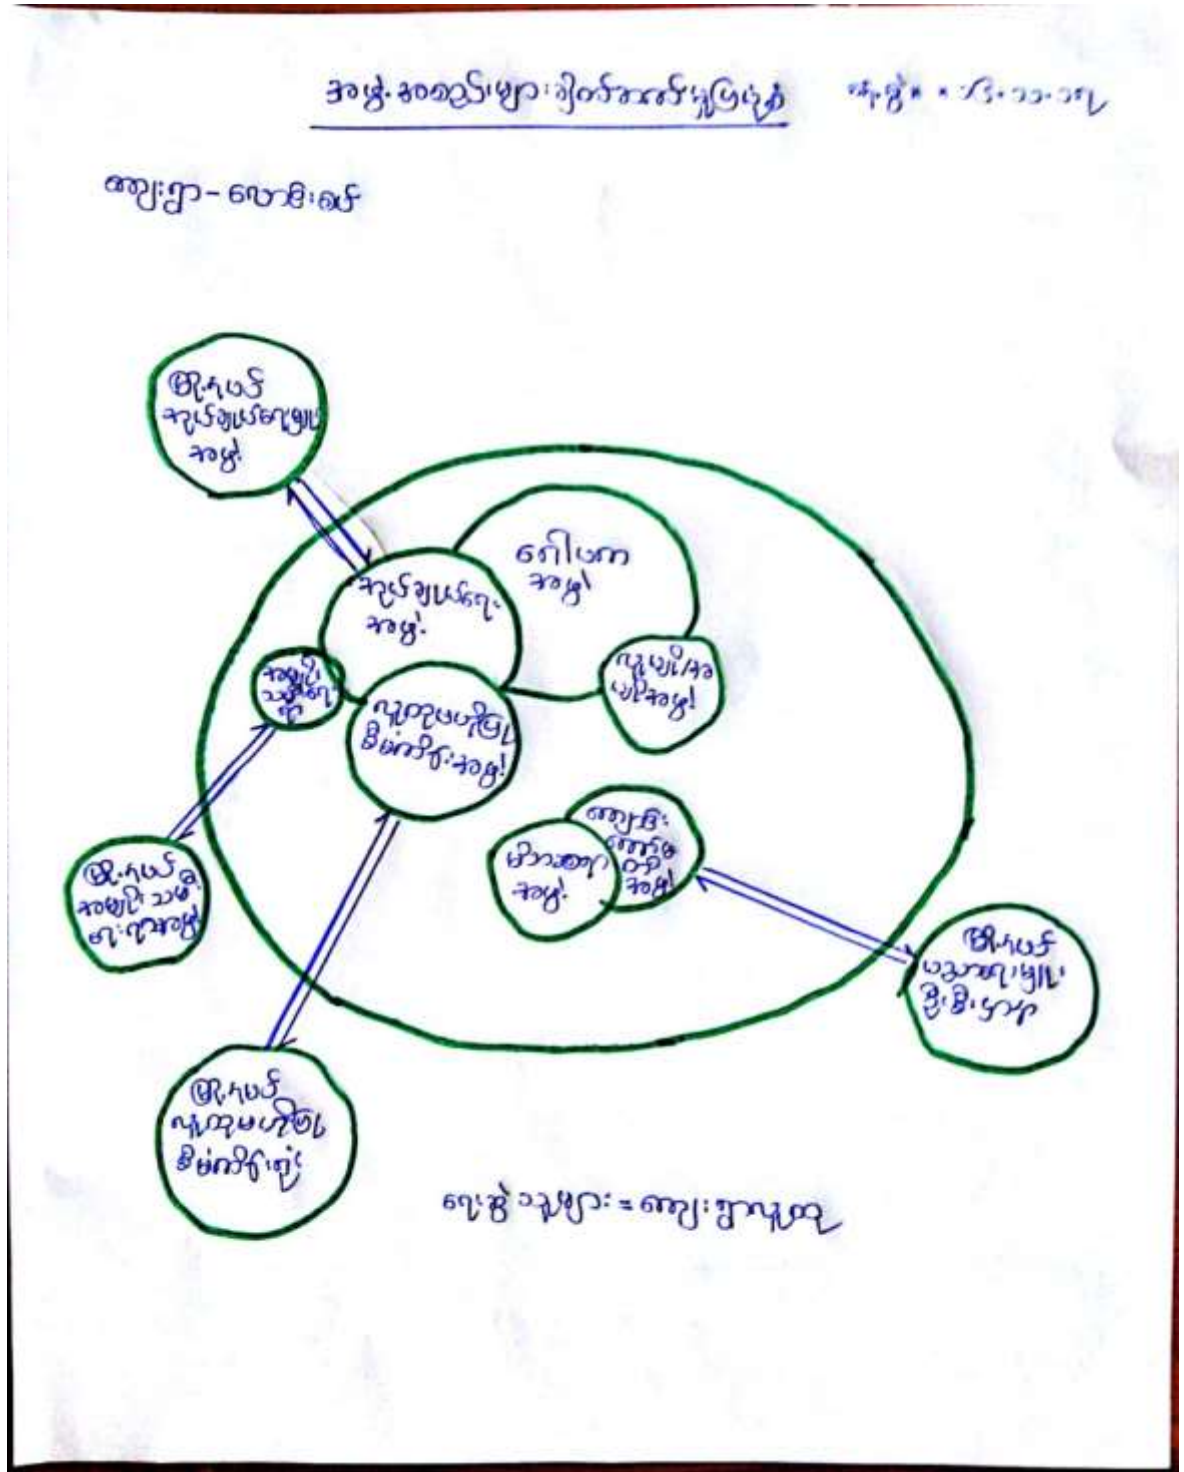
အဖွဲ့အစည်းများ ချိတ်ဆက်မှုပြပုံ  ရက်စွဲ - ၁၆-၁၁-၁၇

ကျေးရွာ - လောင်းဆင်

မြို့နယ်
ကျန်းမာရေးဌာန
အဖွဲ့

ကျန်းမာရေး
အဖွဲ့

ဂေါပက
အဖွဲ့

လူငယ်/အ
ပျိုအဖွဲ့

အမျိုး
သမီး
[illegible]

လူမှုဖူလုံရေး
ဖွံ့ဖြိုးရေးအဖွဲ့

ကျေးရွာ
အုပ်ချုပ်
ရေးအဖွဲ့

မိဘဆရာ
အဖွဲ့

မြို့နယ်
အမျိုးသမီး
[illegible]

မြို့နယ်
ပညာရေးမှူး
ရုံး

မြို့နယ်
လူမှုဖူလုံရေး
ဖွံ့ဖြိုးရေးရုံး

ရေးဆွဲသူများ = ကျေးရွာလူထု